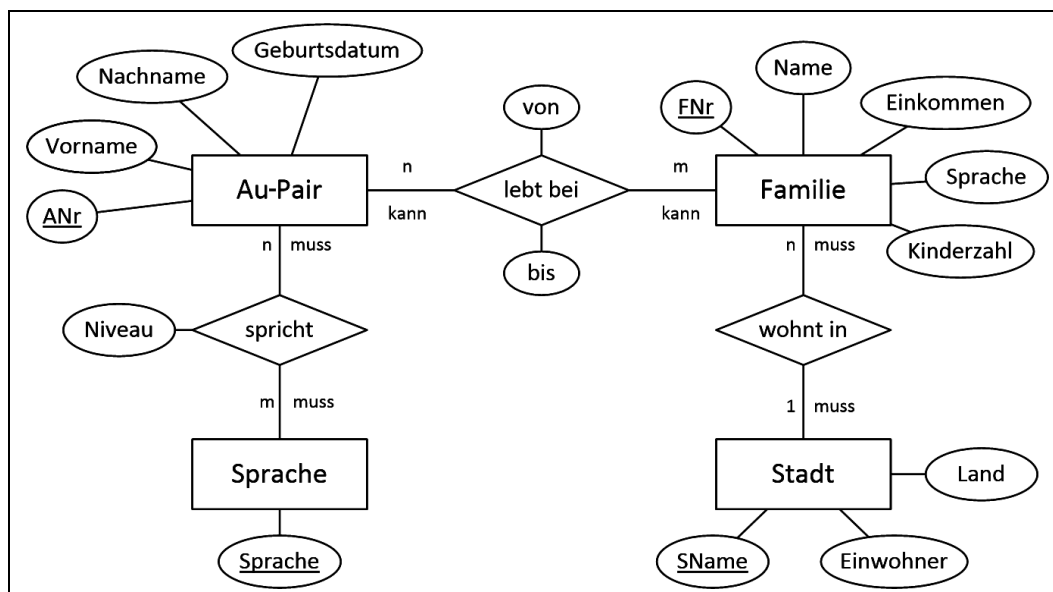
Geburtsdatum
Nachname
Vorname
ANr
Au-Pair
n
kann
von
lebt bei
bis
m
kann
Name
FNr
Einkommen
Familie
Sprache
Kinderzahl
n muss
Niveau
spricht
m muss
Sprache
Sprache
n muss
wohnt in
1 muss
Stadt
Land
SName
Einwohner